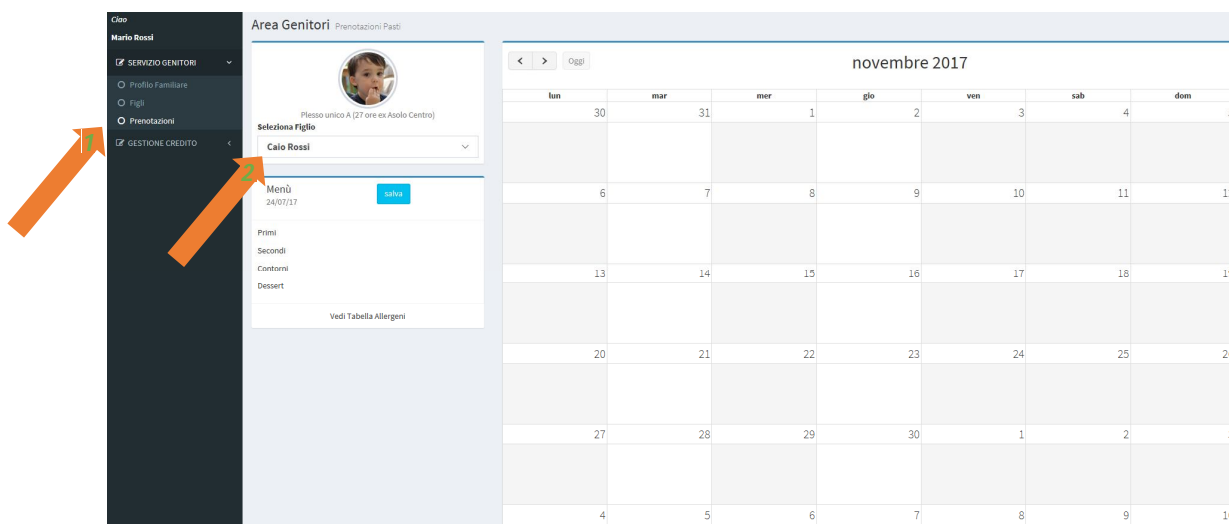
Ciao
Mario Rossi

SERVIZIO GENITORI
Profilo Familiare
Figli
Prenotazioni
GESTIONE CREDITO

1
2

Area Genitori Prenotazioni Pasti

Plesso unico A (27 ore ex Asolo Centro)
Seleziona Figlio
Caio Rossi

Menù
24/07/17
salva

Primi
Secondi
Contorni
Dessert

Vedi Tabella Allergeni

< > Oggi
novembre 2017

| lun | mar | mer | gio | ven | sab | dom |
|---|---|---|---|---|---|---|
| 30 | 31 | 1 | 2 | 3 | 4 | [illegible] |
| 6 | 7 | 8 | 9 | 10 | 11 | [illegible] |
| 13 | 14 | 15 | 16 | 17 | 18 | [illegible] |
| 20 | 21 | 22 | 23 | 24 | 25 | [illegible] |
| 27 | 28 | 29 | 30 | 1 | 2 | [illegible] |
| 4 | 5 | 6 | 7 | 8 | 9 | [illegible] |